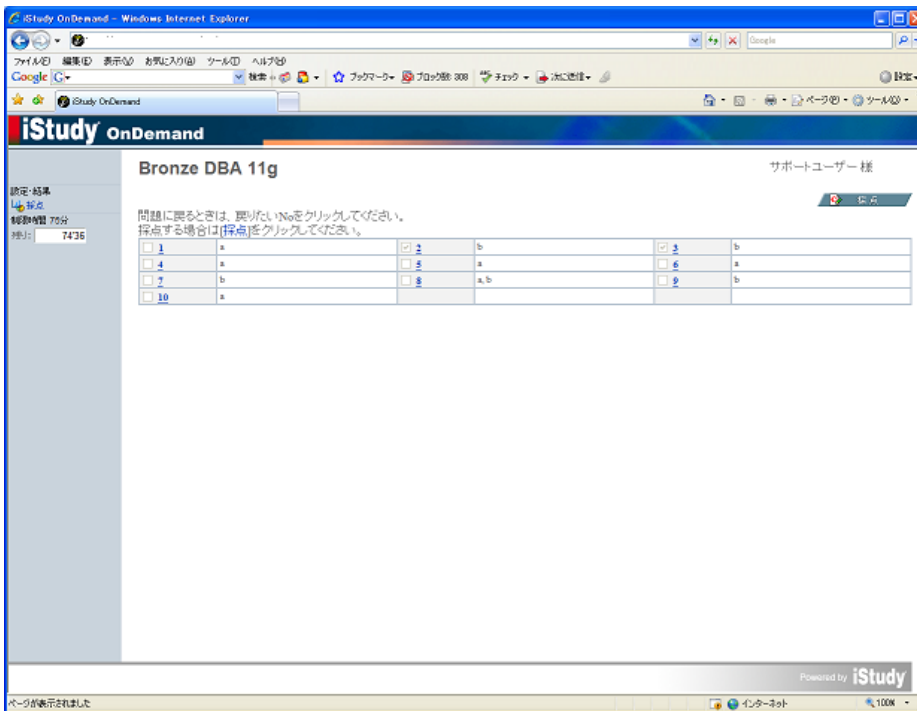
iStudy OnDemand - Windows Internet Explorer

Google

ファイル(F) 編集(E) 表示(V) お気に入り(A) ツール(T) ヘルプ(H)

Google G▾ 検索 ブックマーク▾ ブロック数: 308 チェック▾ 次に送信▾ 設定▾

iStudy OnDemand

ページ(P)▾ ツール(O)▾

iStudy OnDemand

Bronze DBA 11g

サポートユーザー 様

設定・結果
採点
制限時間 70分
残り: 74'36

採点

問題に戻るときは、戻りたいNoをクリックしてください。
採点する場合は[採点]をクリックしてください。

| | | | | | |
|---|---|---|---|---|---|
| 1 | a | 2 | b | 3 | b |
| 4 | a | 5 | a | 6 | a |
| 7 | b | 8 | a, b | 9 | b |
| 10 | a | | | | |

Powered by iStudy

ページが表示されました

インターネット

100%